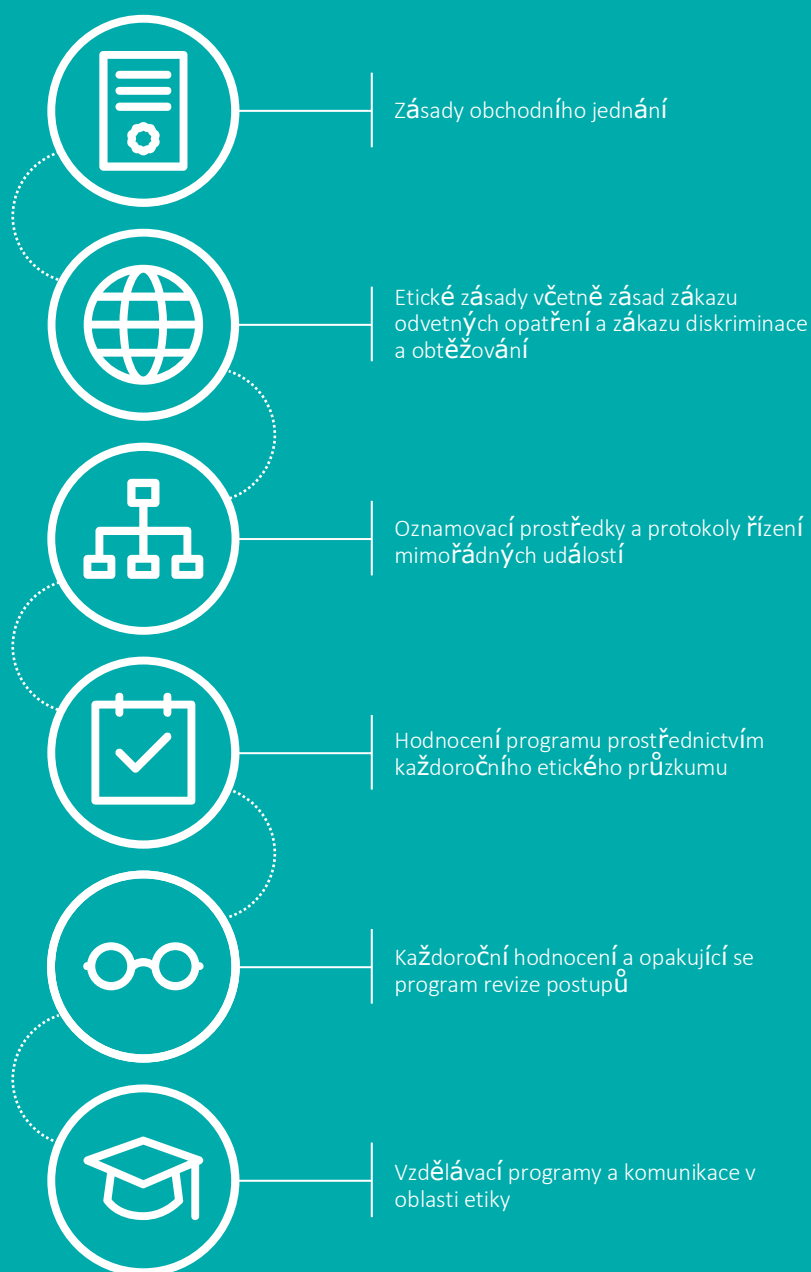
Zásady obchodního jednání

Etické zásady včetně zásad zákazu odvetných opatření a zákazu diskriminace a obtěžování

Oznamovací prostředky a protokoly řízení mimořádných událostí

Hodnocení programu prostřednictvím každoročního etického průzkumu

Každoroční hodnocení a opakující se program revize postupů

Vzdělávací programy a komunikace v oblasti etiky